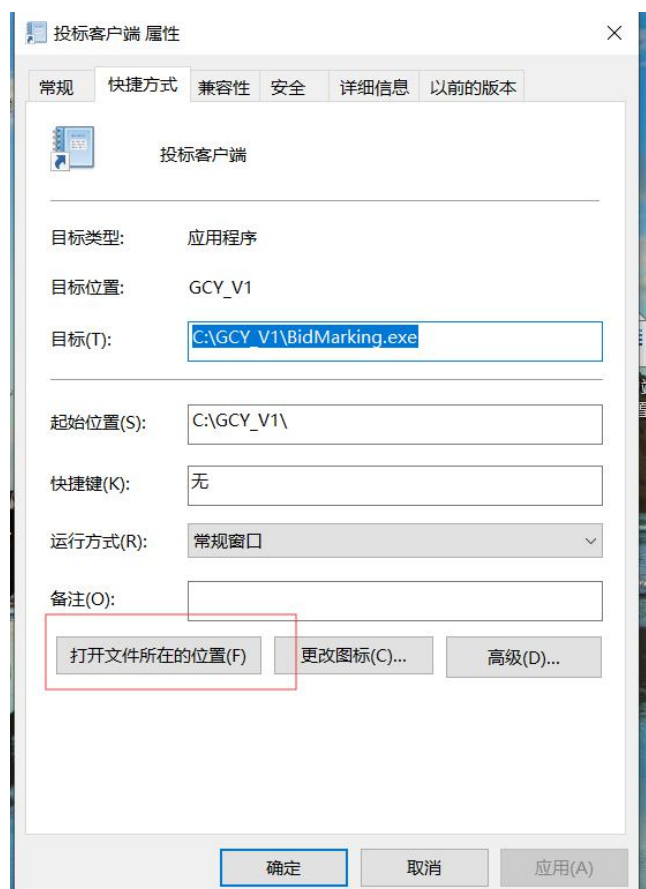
投标客户端 属性

×

常规 快捷方式 兼容性 安全 详细信息 以前的版本

投标客户端

目标类型: 应用程序

目标位置: GCY_V1

目标(T): C:\GCY_V1\BidMarking.exe

起始位置(S): C:\GCY_V1\

快捷键(K): 无

运行方式(R): 常规窗口

备注(O):

打开文件所在的位置(F) 更改图标(C)... 高级(D)...

确定 取消 应用(A)